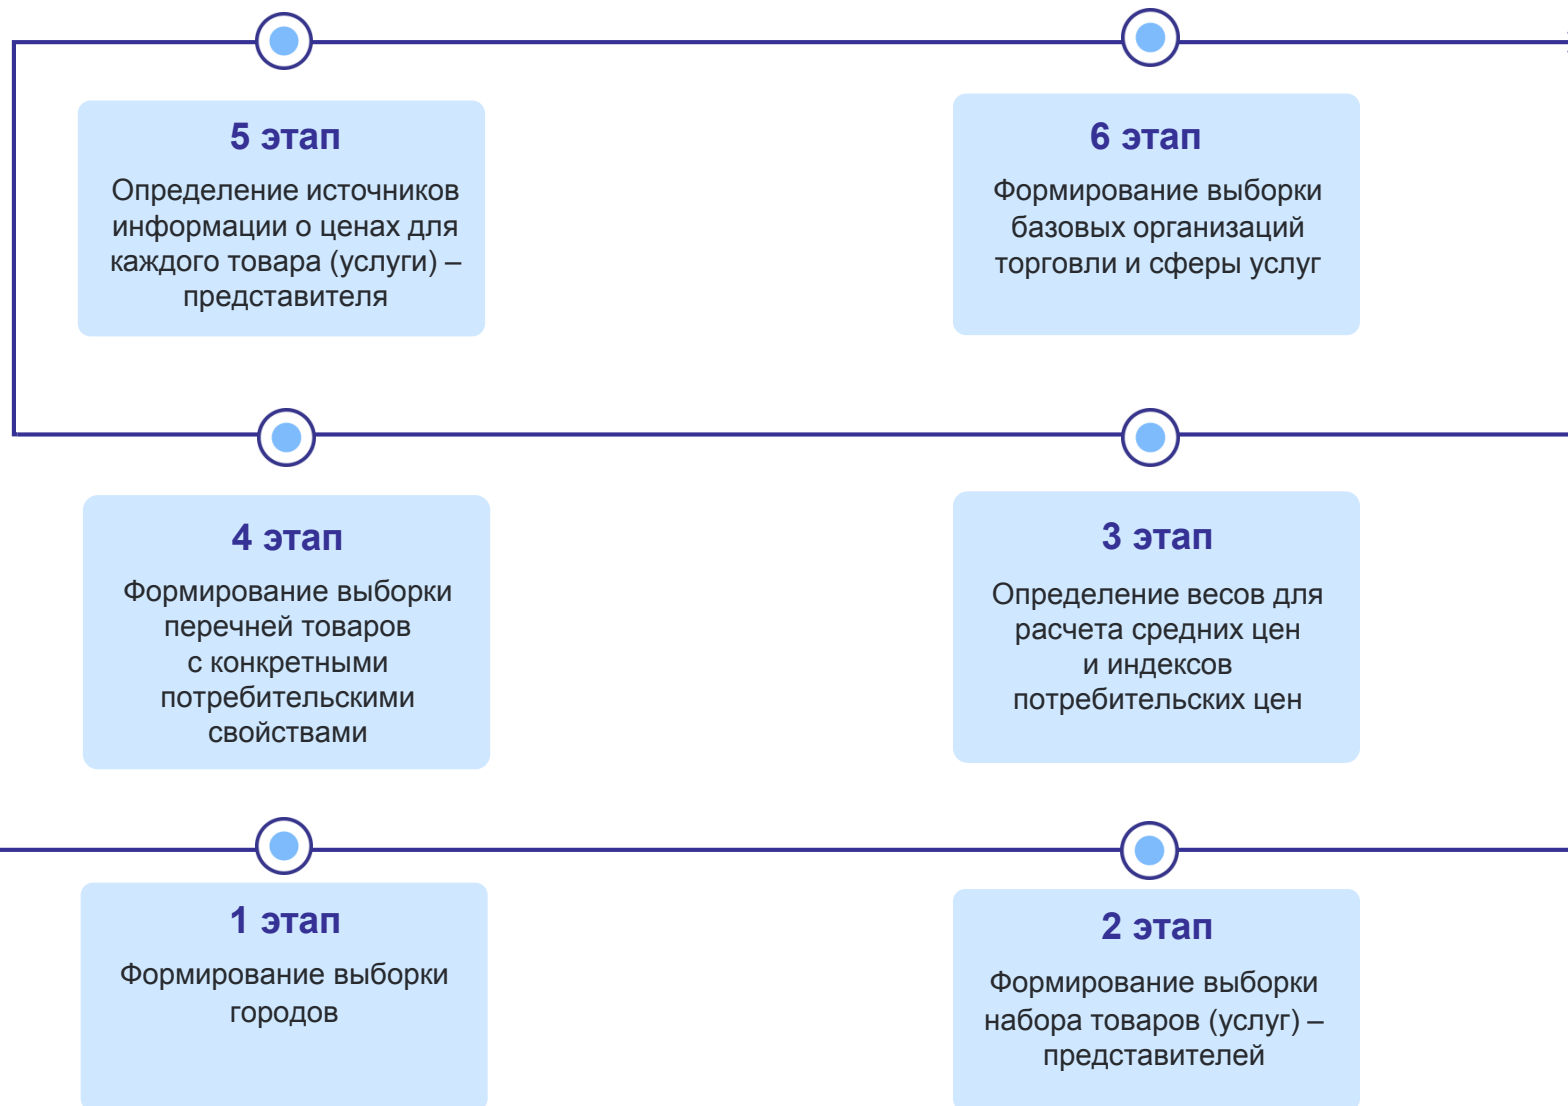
5 этап

Определение источников информации о ценах для каждого товара (услуги) – представителя

6 этап

Формирование выборки базовых организаций торговли и сферы услуг

4 этап

Формирование выборки перечней товаров с конкретными потребительскими свойствами

3 этап

Определение весов для расчета средних цен и индексов потребительских цен

1 этап

Формирование выборки городов

2 этап

Формирование выборки набора товаров (услуг) – представителей